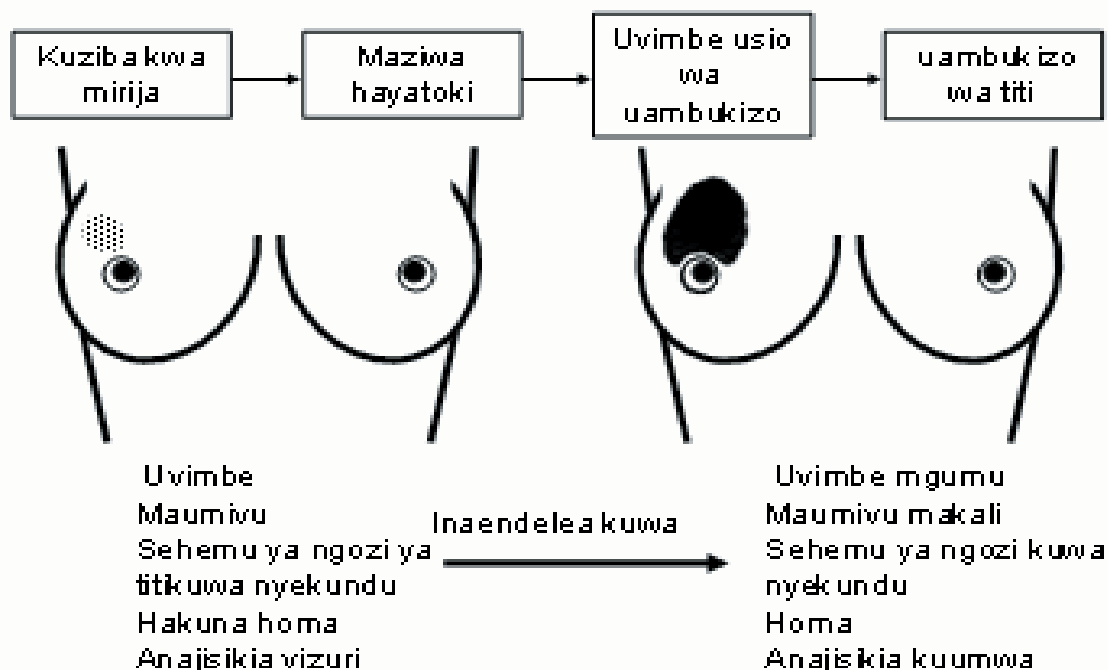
Kuziba kwa mirija

Maziwa hayatoki

Uvimbe usio wa uambukizo

uambukizo wa titi

Uvimbe
Maumivu
Sehemu ya ngozi ya titikuwa nyekundu
Hakuna homa
Anajisikia vizuri

Inaendelea kuwa

Uvimbe mgumu
Maumivu makali
Sehemu ya ngozi kuwa nyekundu
Homa
Anajisikia kuumwa